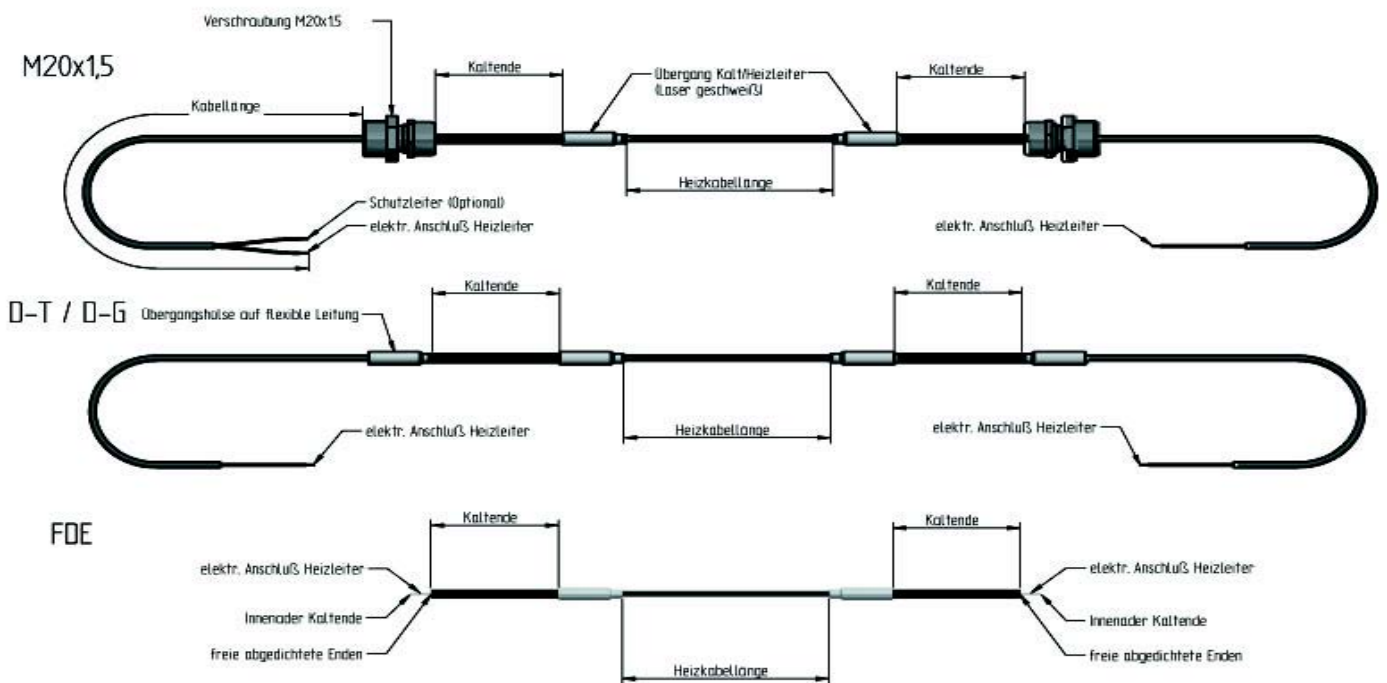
Verschraubung M20x1,5

M20x1,5

Kaltende

Übergang Kalt/Heizleiter (Laser geschweißt)

Kaltende

Kabellänge

Heizkabellänge

Schutzleiter (Optional)

elektr. Anschluß Heizleiter

elektr. Anschluß Heizleiter

D-T / D-G

Übergangshülse auf flexible Leitung

Kaltende

Kaltende

Heizkabellänge

elektr. Anschluß Heizleiter

elektr. Anschluß Heizleiter

FDE

Kaltende

Kaltende

elektr. Anschluß Heizleiter

elektr. Anschluß Heizleiter

Innenader Kaltende

Innenader Kaltende

freie abgedichtete Enden

freie abgedichtete Enden

Heizkabellänge